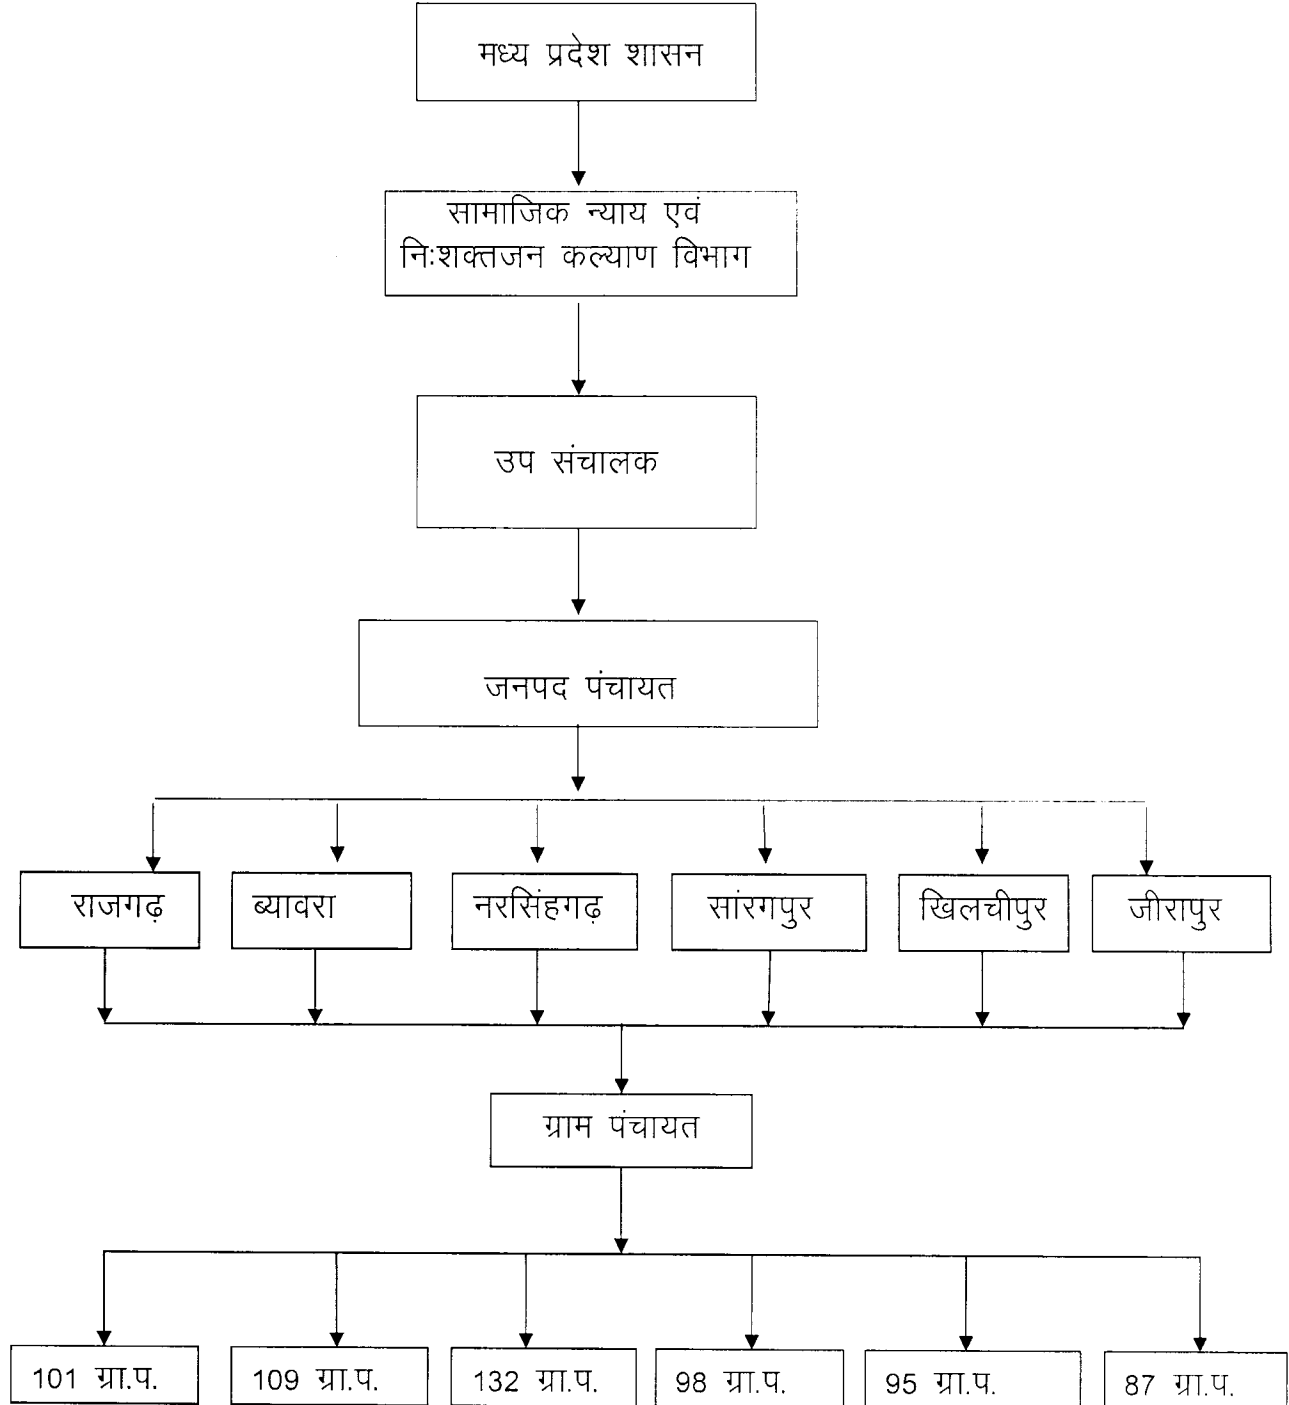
मध्य प्रदेश शासन

सामाजिक न्याय एवं निःशक्तजन कल्याण विभाग

उप संचालक

जनपद पंचायत

राजगढ़

ब्यावरा

नरसिंहगढ़

सारंगपुर

खिलचीपुर

जीरापुर

ग्राम पंचायत

101 ग्रा.प.

109 ग्रा.प.

132 ग्रा.प.

98 ग्रा.प.

95 ग्रा.प.

87 ग्रा.प.